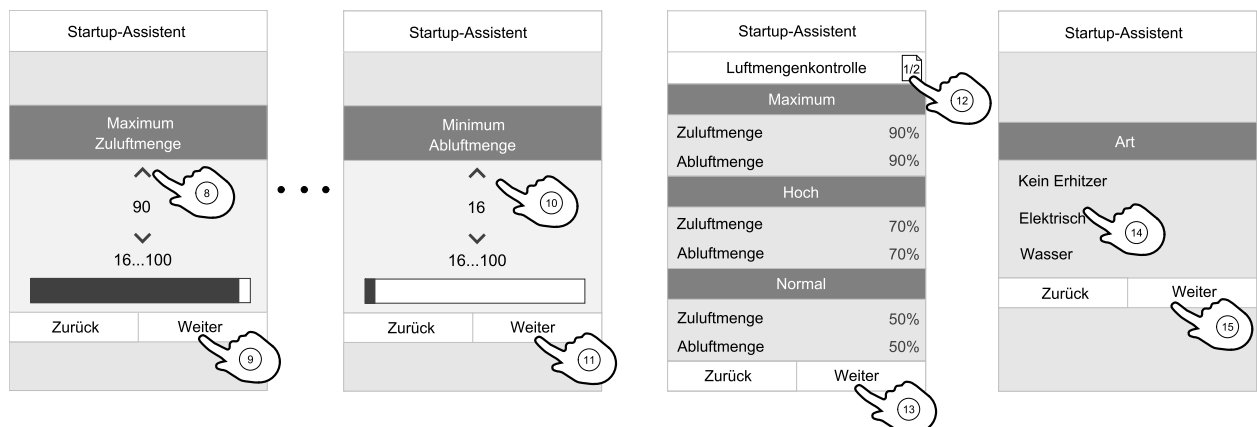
Startup-Assistent

Maximum
Zuluftmenge

8

90

16...100

Zurück
Weiter

9

Startup-Assistent

Minimum
Abluftmenge

10

16

16...100

Zurück
Weiter

11

Startup-Assistent

Luftmengenkontrolle
1/2

12

| Maximum | |
|---|---|
| Zuluftmenge | 90% |
| Abluftmenge | 90% |
| Hoch | |
| Zuluftmenge | 70% |
| Abluftmenge | 70% |
| Normal | |
| Zuluftmenge | 50% |
| Abluftmenge | 50% |

Zurück
Weiter

13

Startup-Assistent

Art

Kein Erhitzer
Elektrisch
Wasser

14

Zurück
Weiter

15